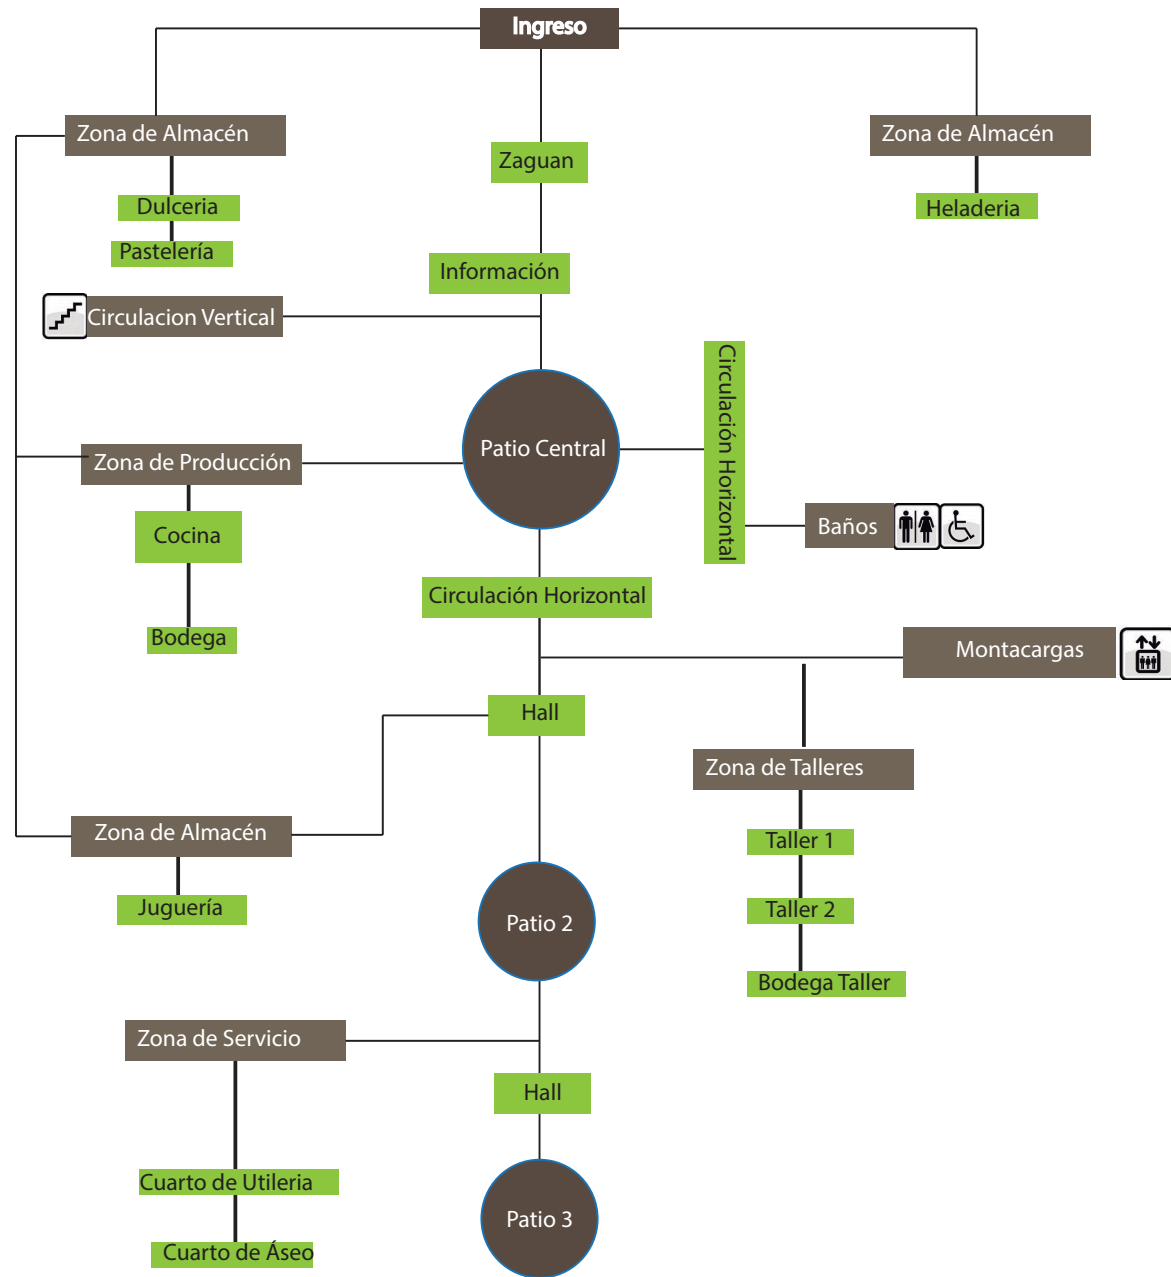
Ingreso

Zona de Almacén

Dulceria

Pastelería

Zaguan

Información

Zona de Almacén

Heladeria

Circulacion Vertical

Patio Central

Circulación Horizontal

Zona de Producción

Cocina

Bodega

Baños

Circulación Horizontal

Montacargas

Hall

Zona de Talleres

Zona de Almacén

Taller 1

Juguería

Patio 2

Taller 2

Bodega Taller

Zona de Servicio

Hall

Cuarto de Utileria

Patio 3

Cuarto de Áseo